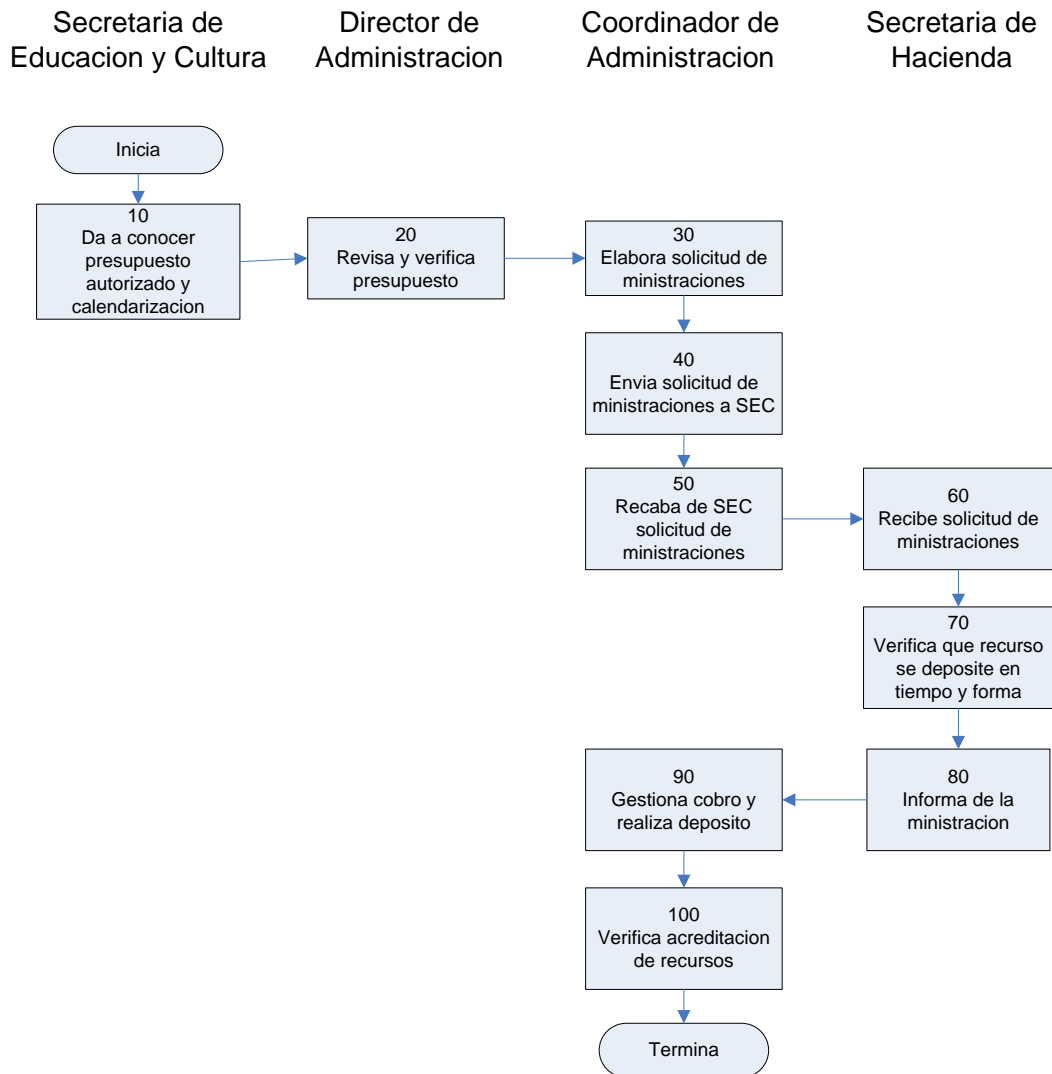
Secretaria de Educacion y Cultura

Director de Administracion

Coordinador de Administracion

Secretaria de Hacienda

Inicia

10
Da a conocer presupuesto autorizado y calendarizacion

20
Revisa y verifica presupuesto

30
Elabora solicitud de ministraciones

40
Envia solicitud de ministraciones a SEC

50
Recaba de SEC solicitud de ministraciones

60
Recibe solicitud de ministraciones

70
Verifica que recurso se deposite en tiempo y forma

80
Informa de la ministracion

90
Gestiona cobro y realiza deposito

100
Verifica acreditacion de recursos

Termina